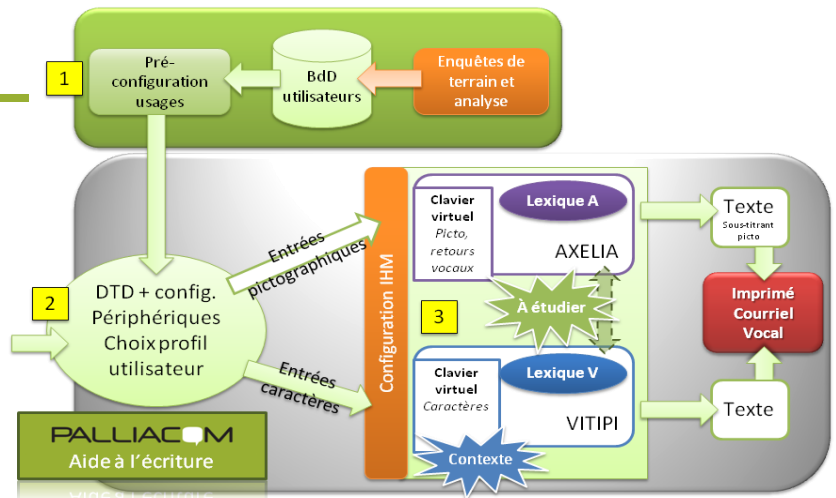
1

Pré-configuration usages

BdD utilisateurs

Enquêtes de terrain et analyse

2

DTD + config. Périphériques Choix profil utilisateur

Entrées pictographiques

Entrées caractères

Configuration IHM

3

Clavier virtuel
Picto, retours vocaux

Lexique A

AXELIA

À étudier

Clavier virtuel
Caractères

Lexique V

VITIPI

Contexte

Texte
Sous-titrant picto

Imprimé Courriel Vocal

Texte

PALLIACOM
Aide à l'écriture